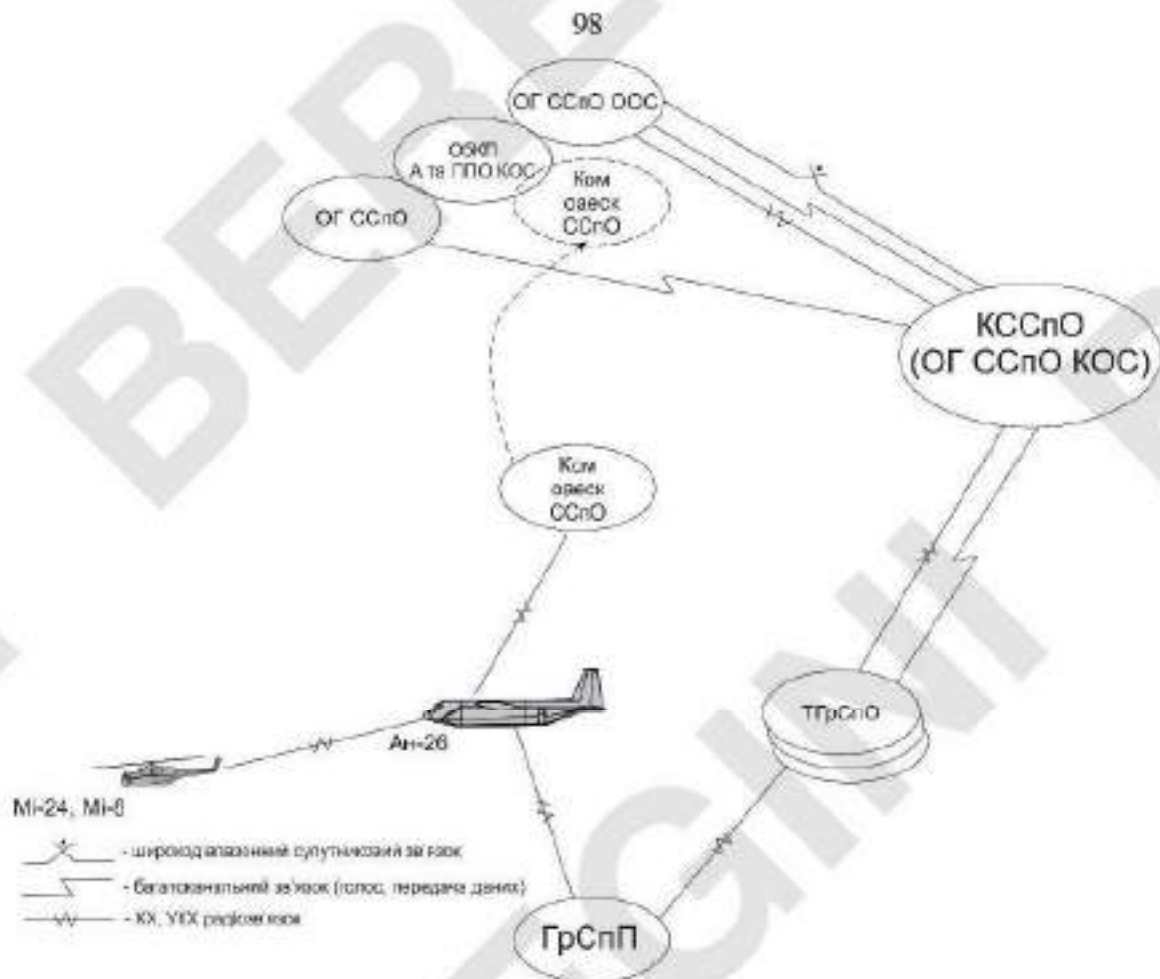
98

ОГ ССпО ООС

ОЗКП А та ППО КОС

Ком авеск ССпО

ОГ ССпО

КССпО (ОГ ССпО КОС)

Ком авеск ССпО

ТГрСпО

Ан-26

Мі-24, Мі-8

ГрСпП

- широкодіапазонний супутниковий зв'язок
- багатоканальний зв'язок (голос, передача даних)
- КХ, УКХ радіозв'язок

BEREGINI